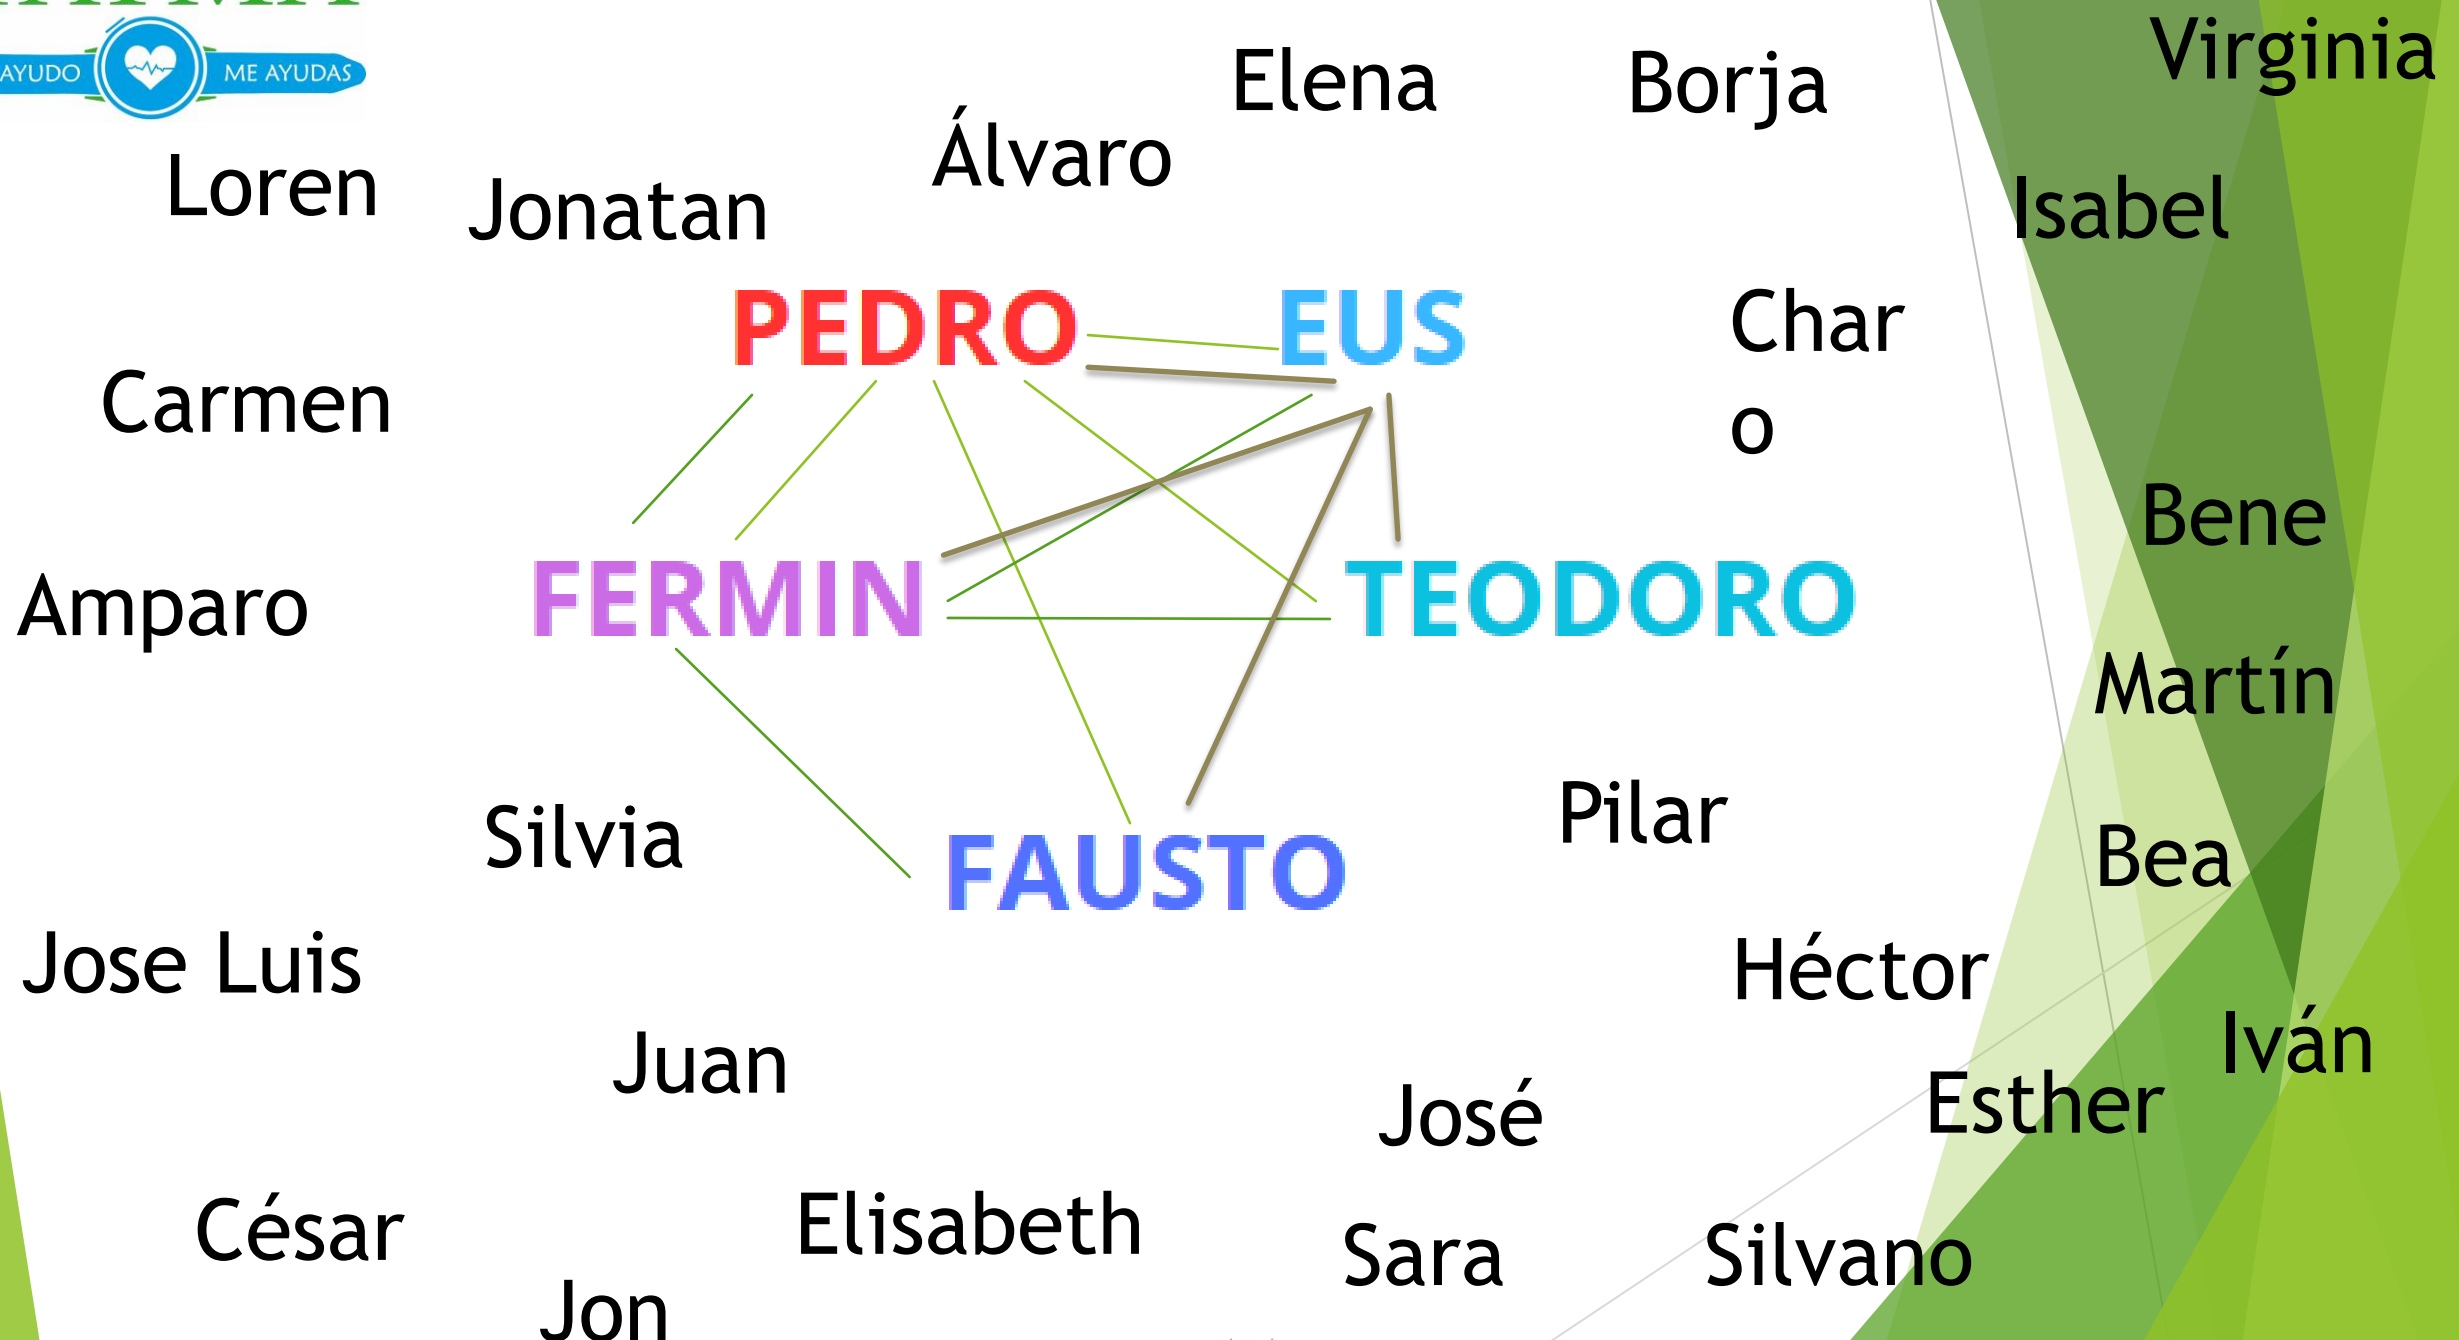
AYUDO ME AYUDAS

Loren

Jonatan

Álvaro

Elena

Borja

Virginia

Isabel

PEDRO

EUS

Char
o

Carmen

Bene

Amparo

FERMIN

TEODORO

Martín

Silvia

FAUSTO

Pilar

Bea

Jose Luis

Héctor

Juan

Iván

José

Esther

César

Elisabeth

Sara

Silvano

Jon